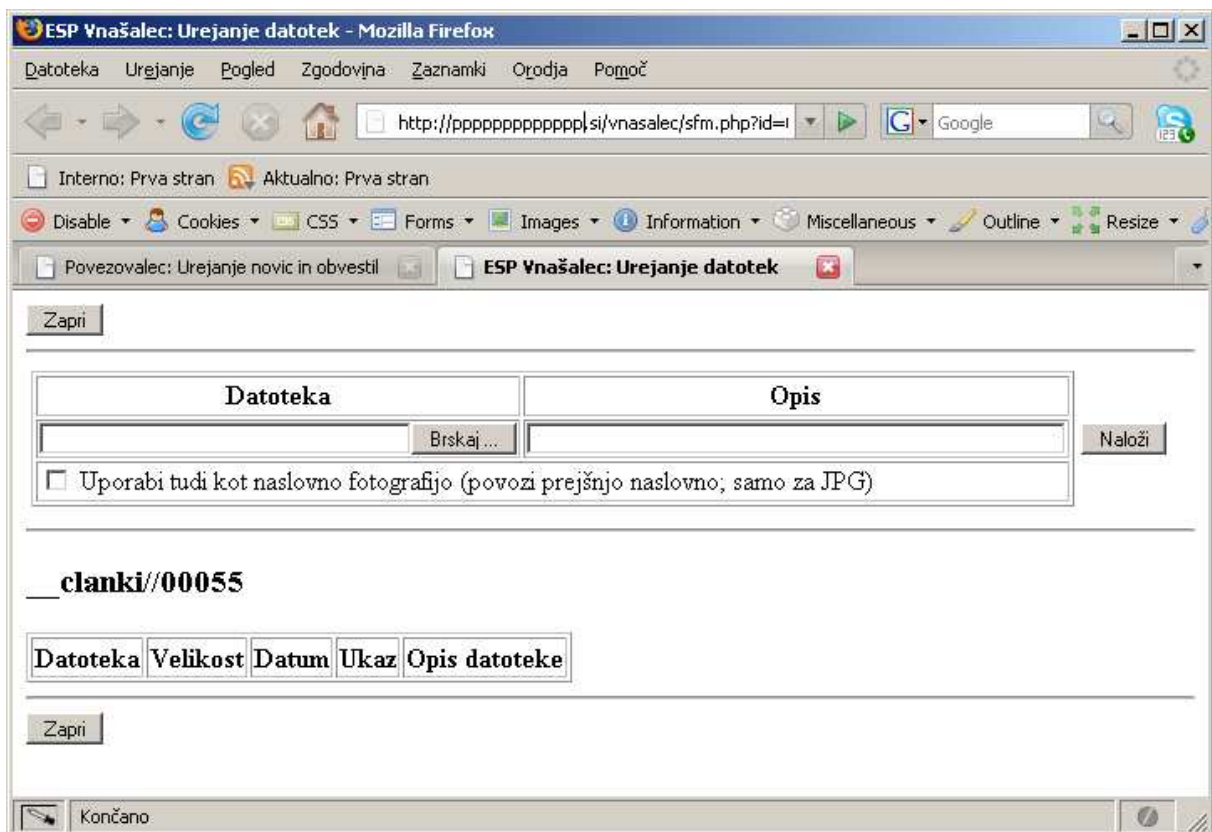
ESP Vnašalec: Urejanje datotek - Mozilla Firefox

Datoteka Urejanje Pogled Zgodovina Zaznamki Orodja Pomoč

http://ppppppppppppp.si/vnasalec/sfm.php?id=

Google

Interno: Prva stran Aktualno: Prva stran

Disable Cookies CSS Forms Images Information Miscellaneous Outline Resize

Povezovalec: Urejanje novic in obvestil

ESP Vnašalec: Urejanje datotek

Zapri

| Datoteka | Opis |
|---|---|
| Brskaj ... | |
| ☐ Uporabi tudi kot naslovno fotografijo (povozi prejšnjo naslovno; samo za JPG) | |

Naloži

__clanki//00055

| Datoteka | Velikost | Datum | Ukaz | Opis datoteke |
|---|---|---|---|---|

Zapri

Končano